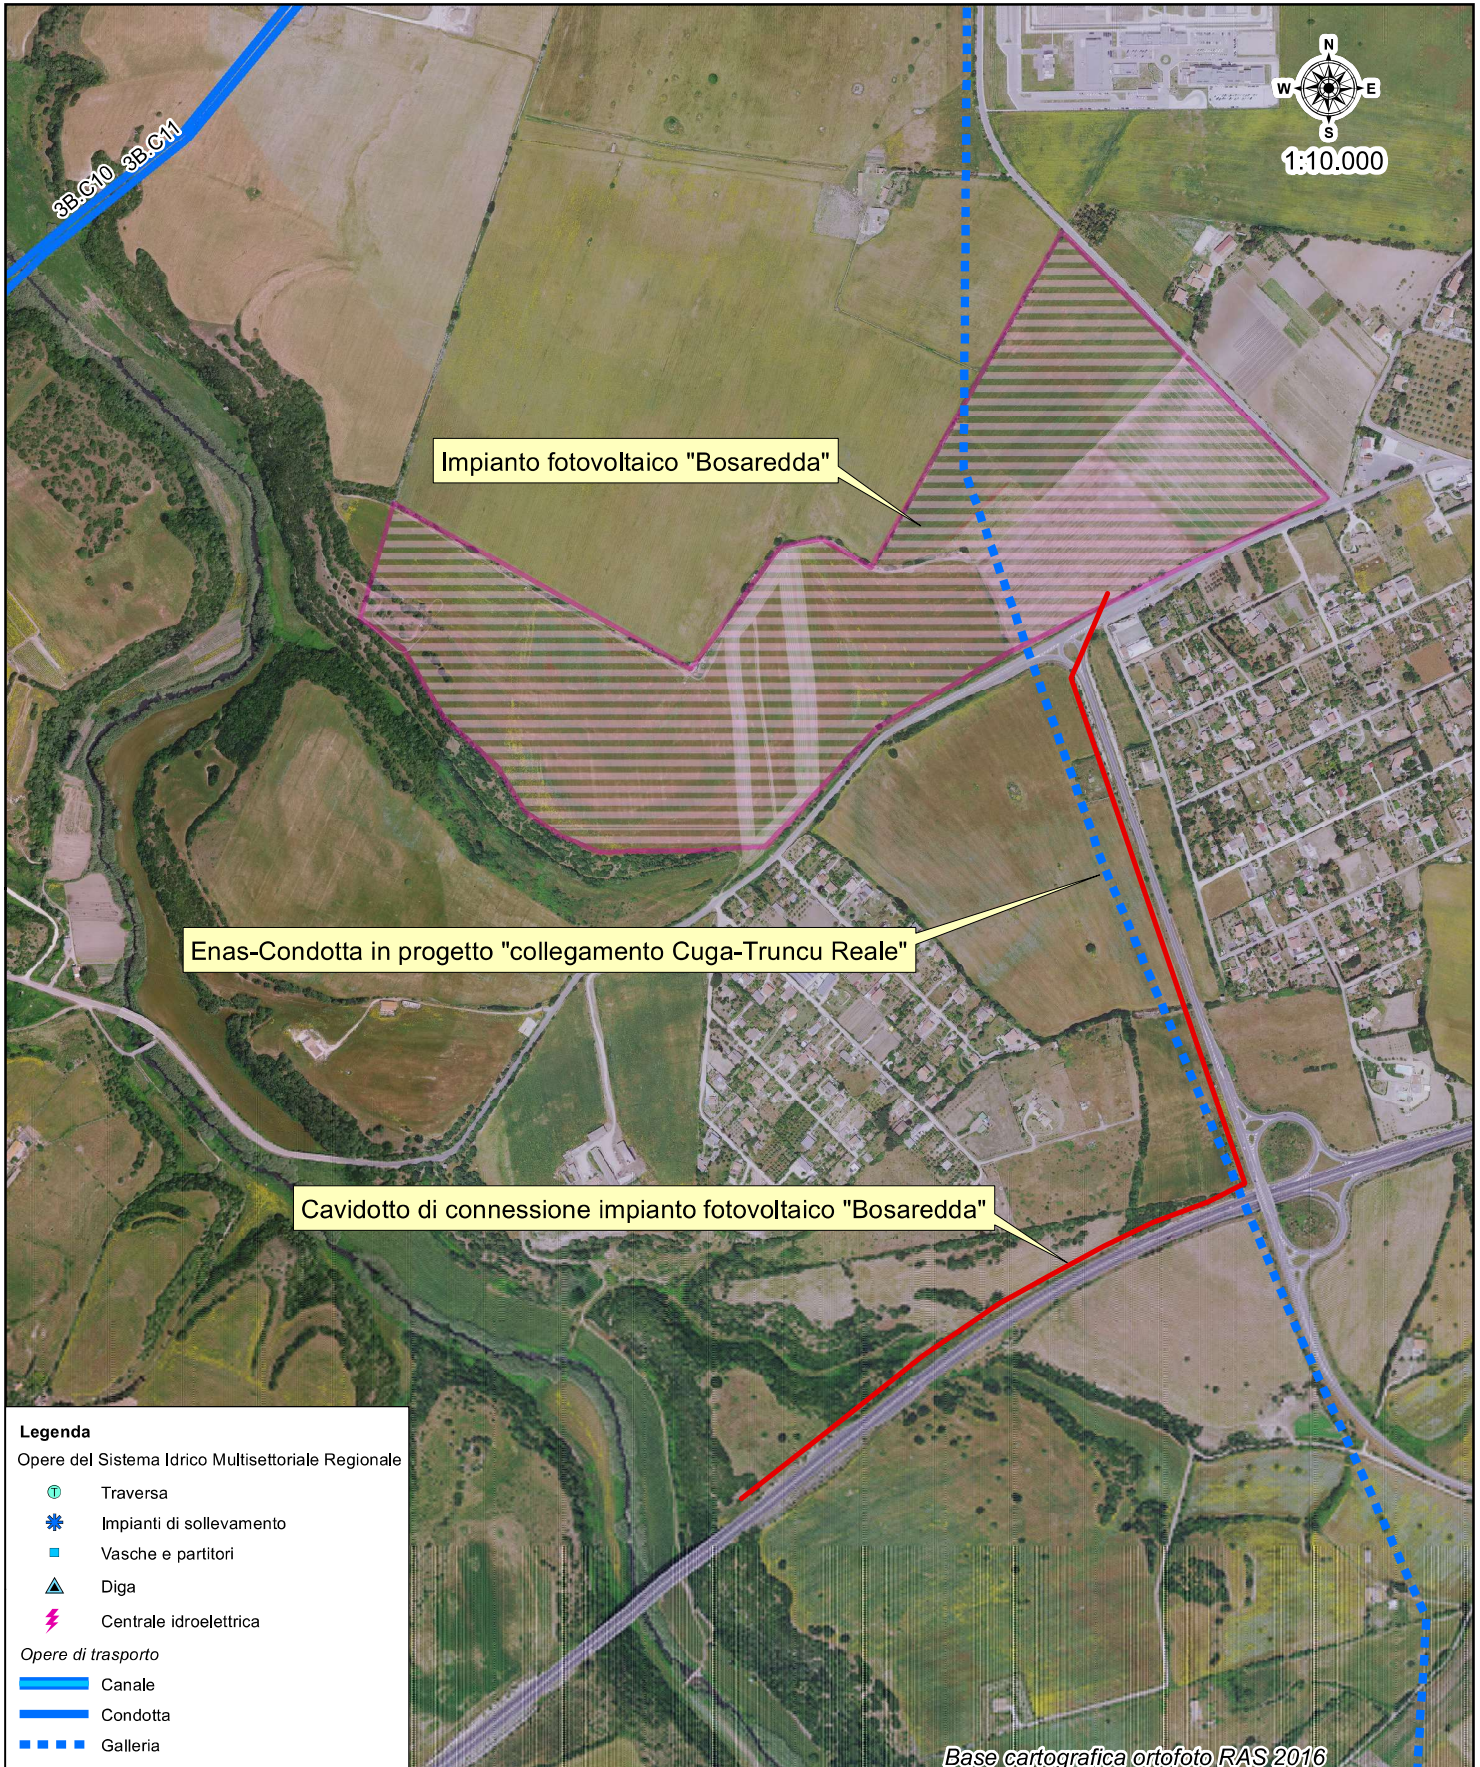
3B.C10 3B.C11

N
W E
S
1:10.000

Impianto fotovoltaico "Bosaredda"

Enas-Condotta in progetto "collegamento Cuga-Truncu Reale"

Cavidotto di connessione impianto fotovoltaico "Bosaredda"

Legenda
Opere del Sistema Idrico Multisettoriale Regionale
T Traversa
Impianti di sollevamento
Vasche e partitori
Diga
Centrale idroelettrica
Opere di trasporto
Canale
Condotta
Galleria

Base cartografica ortofoto RAS 2016